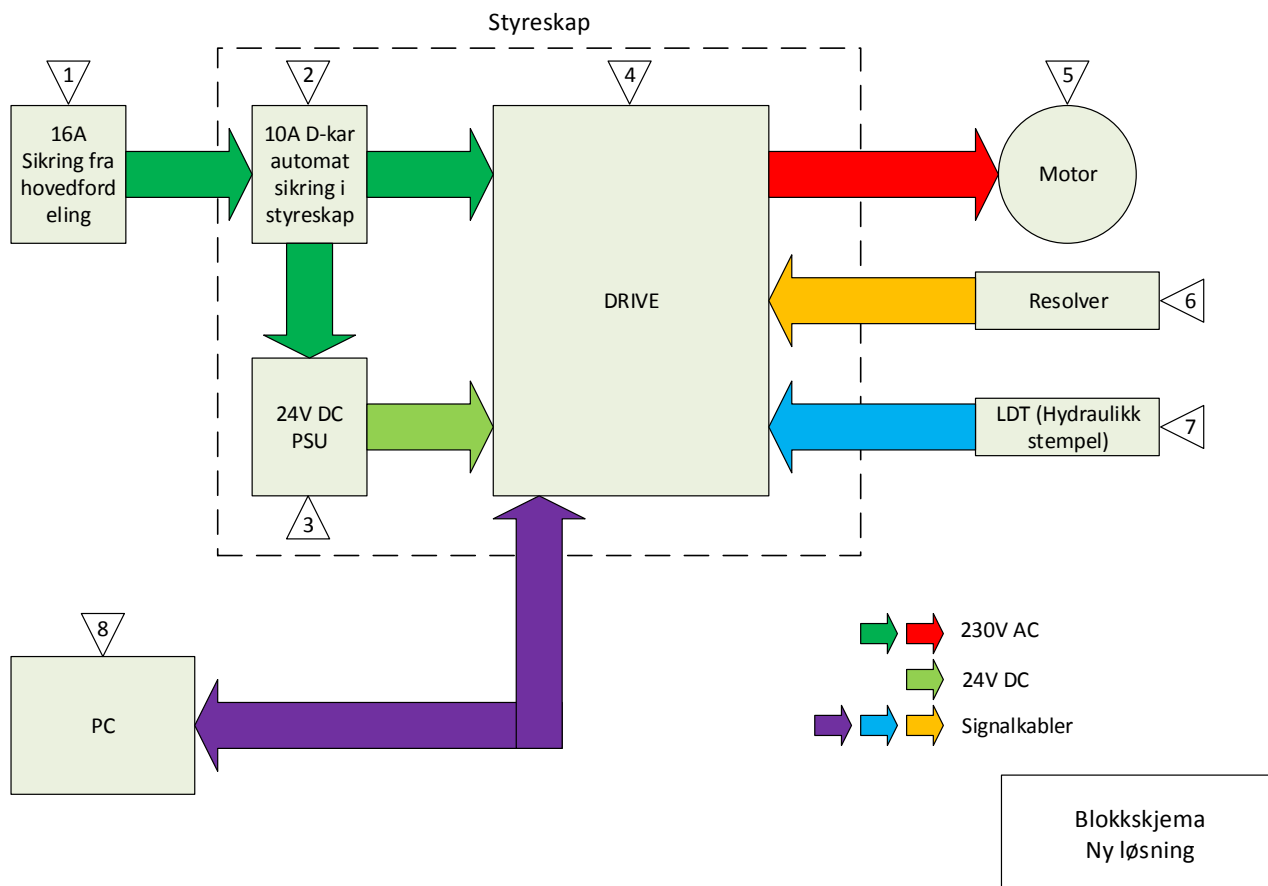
Styreskap

1

16A Sikring fra hovedfordeling

2

10A D-kar automat sikring i styreskap

4

DRIVE

5

Motor

Resolver

6

LDT (Hydraulikk stempel)

7

24V DC PSU

3

8

PC

230V AC

24V DC

Signalkabler

Blokkskjema
Ny løsning